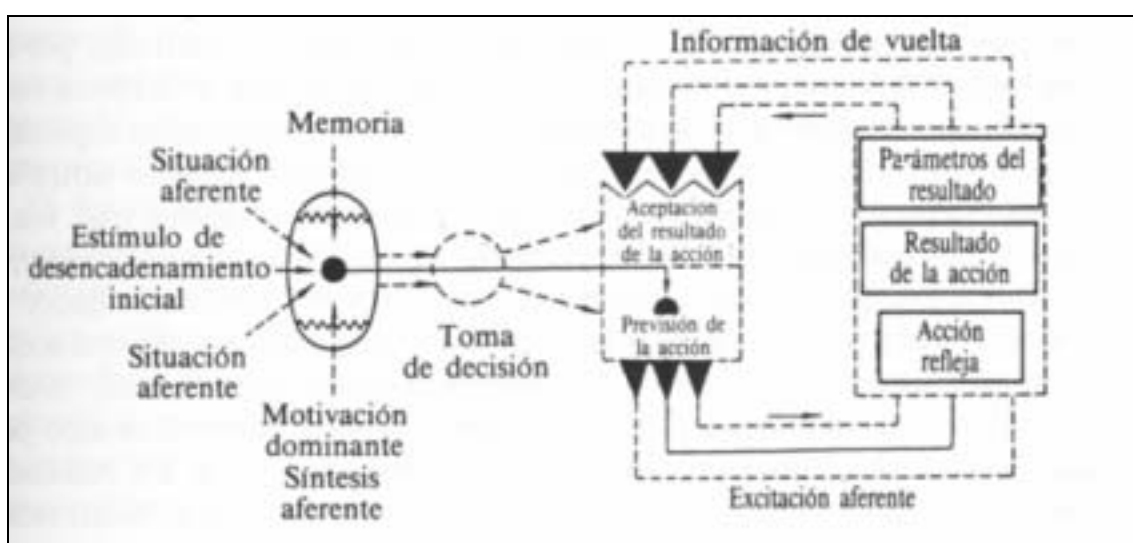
Información de vuelta

Memoria

Situación aferente

Estímulo de desencadenamiento inicial

Situación aferente

Motivación dominante Síntesis aferente

Toma de decisión

Aceptación del resultado de la acción

Previsión de la acción

Parámetros del resultado

Resultado de la acción

Acción refleja

Excitación aferente